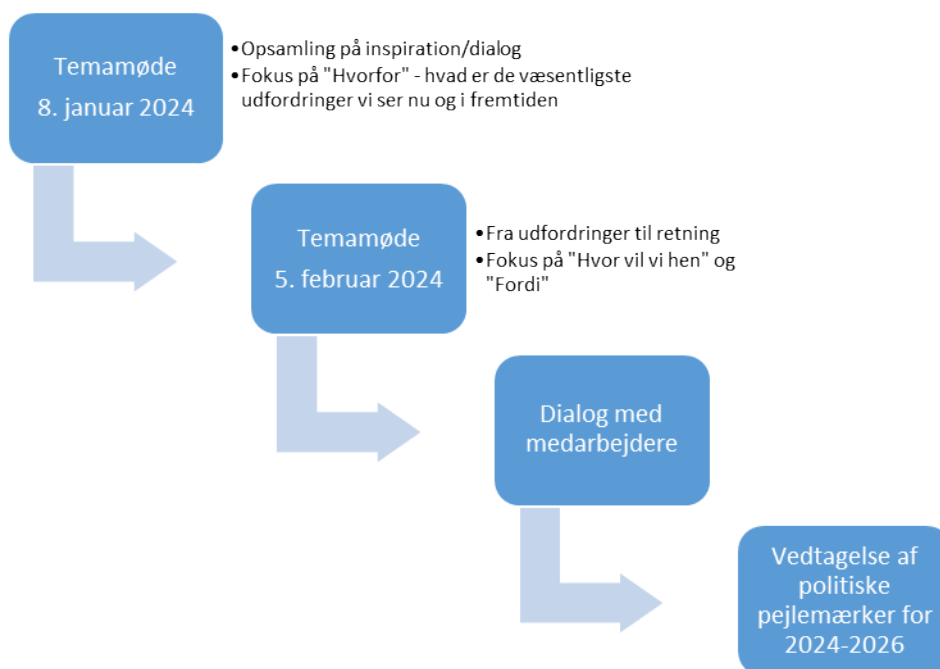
Temamøde
8. januar 2024

•Opsamling på inspiration/dialog
•Fokus på "Hvorfor" - hvad er de væsentligste udfordringer vi ser nu og i fremtiden

Temamøde
5. februar 2024

•Fra udfordringer til retning
•Fokus på "Hvor vil vi hen" og "Fordi"

Dialog med medarbejdere

Vedtagelse af politiske pejlemærker for 2024-2026